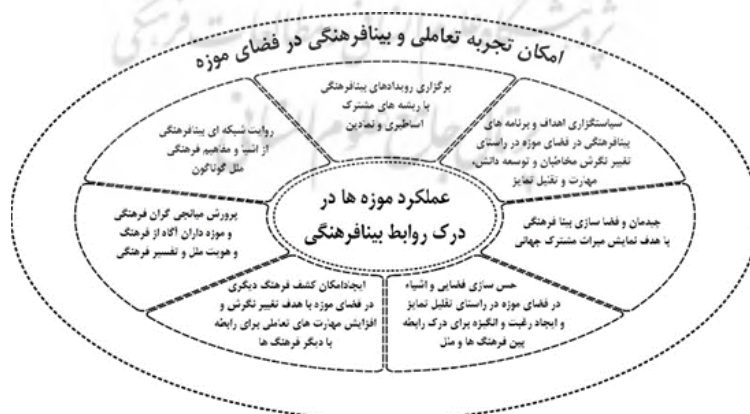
امکان تجربه تعاملی و بینافرهنگی در فضای موزه

برگزاری رویدادهای بینافرهنگی با ریشه های مشترک اساطیری و تمدنی

سیاستگزاری اهداف و برنامه های بینافرهنگی در فضای موزه در راستای تغییر نگرش مخاطبان و توسعه دانش، مهارت و تقلیل تمایز

روایت شبکه ای بینافرهنگی از اشیا و مفاهیم فرهنگی ملل گوناگون

عملکرد موزه ها در درک روابط بینافرهنگی

پرورش میانجی گران فرهنگی و موزه داران آگاه از فرهنگ و هویت ملل و تفسیر فرهنگی

چیدمان و فضا سازی بینا فرهنگی با هدف نمایش میراث مشترک جهانی

ایجادامکان کشف فرهنگ دیگری در فضای موزه با هدف تغییر نگرش و افزایش مهارت های تعاملی برای رابطه با دیگر فرهنگ ها

حس سازی فضایی و اشیاء در فضای موزه در راستای تقلیل تمایز و ایجاد رغبت و انگیزه برای درک رابطه بین فرهنگ ها و ملل